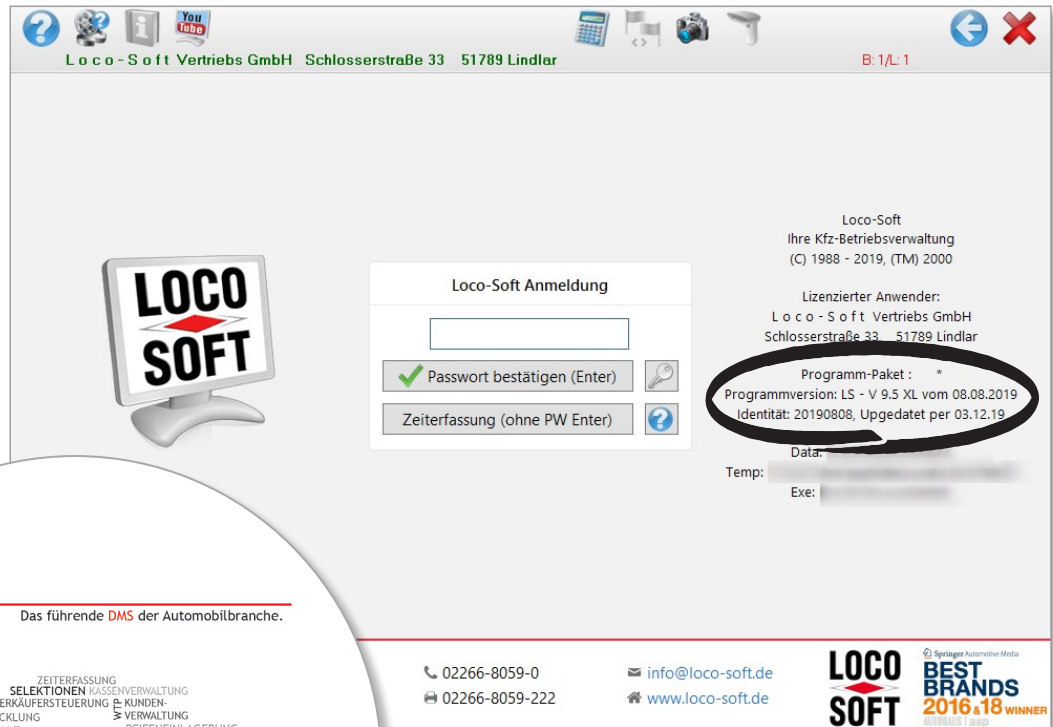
You Tube

L o c o - S o f t Vertriebs GmbH Schlosserstraße 33 51789 Lindlar

B: 1/L: 1

LOCO SOFT

Loco-Soft Anmeldung

Passwort bestätigen (Enter)

Zeiterfassung (ohne PW Enter)

Loco-Soft
Ihre Kfz-Betriebsverwaltung
(C) 1988 - 2019, (TM) 2000

Lizenzierter Anwender:
L o c o - S o f t Vertriebs GmbH
Schlosserstraße 33 51789 Lindlar

Programm-Paket : *
Programmversion: LS - V 9.5 XL vom 08.08.2019
Identität: 20190808, Upgedatet per 03.12.19

Data: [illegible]
Temp: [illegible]
Exe: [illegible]

Das führende DMS der Automobilbranche.

ZEITERFASSUNG
SELEKTIONEN KASSENVERWALTUNG
ERKÄUFERSTEUERUNG KUNDEN-
CKLUNG VERWALTUNG
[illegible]

02266-8059-0
02266-8059-222

info@loco-soft.de
www.loco-soft.de

LOCO SOFT

Springer Automotive Media
BEST BRANDS
2016 & 18 WINNER